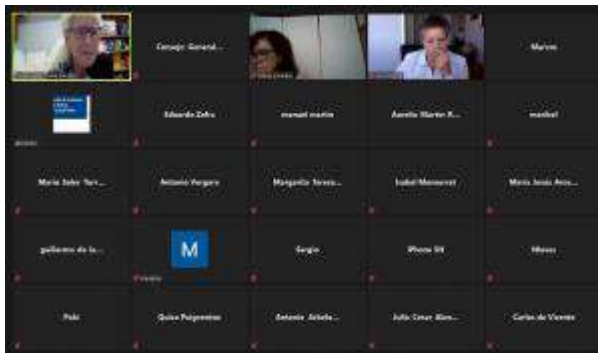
Consejo General...

Mañas

Eduardo Zafra

manuel martin

Aurelio Martin R...

maribel

Maria Sales Torr...

Antonio Vergara

Margarita Teresa...

Isabel Monserrat

Maria Jesus Ana...

guillermo de la...

M

Sergio

iPhone XR

Mleves

Pabi

Quico Pulpomedes

Antonio Arbide...

Julio Cesar Alon...

Carlos de Vicente